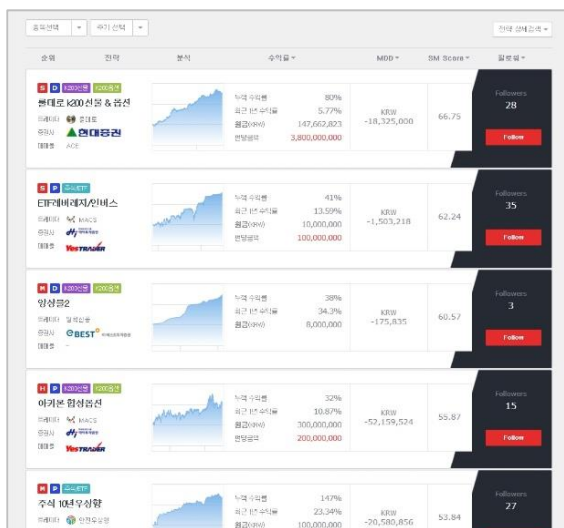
종목선택 ▾ 주기 선택 ▾

전략 상세 검색 ▾

| 순위 | 전략 | 분석 | 수익률 ▾ | MDD ▾ | SM Score ▾ | 팔로워 ▾ |
|---|---|---|---|---|---|---|
| S D k200선물 k200옵션 롱대로 k200선물 & 옵션 트레이더 롱대로 증권사 현대증권 매매툴 ACE | | 누적 수익률 80% 최근 1년 수익률 5.77% 월금(KRW) 147,662,823 운용금액 3,800,000,000 | KRW -18,325,000 | 66.75 | Followers 28 Follow |
| S P 주식ETF ETF레버리지/인버스 트레이더 MACS 증권사 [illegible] 매매툴 YesTRADER | | 누적 수익률 41% 최근 1년 수익률 13.59% 월금(KRW) 10,000,000 운용금액 100,000,000 | KRW -1,503,218 | 62.24 | Followers 35 Follow |
| M D k200선물 k200옵션 양상플2 트레이더 일최신용 증권사 eBEST 매매툴 - | | 누적 수익률 38% 최근 1년 수익률 34.3% 월금(KRW) 8,000,000 | KRW -175,835 | 60.57 | Followers 3 Follow |
| H P k200선물 k200옵션 아키본 항성옵션 트레이더 MACS 증권사 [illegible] 매매툴 YesTRADER | | 누적 수익률 32% 최근 1년 수익률 10.87% 월금(KRW) 300,000,000 운용금액 200,000,000 | KRW -52,159,524 | 55.87 | Followers 15 Follow |
| H P 주식ETF 주식 10년우상향 트레이더 안전우상향 | | 누적 수익률 147% 최근 1년 수익률 23.34% 월금(KRW) 100,000,000 | KRW -20,580,856 | 53.84 | Followers 27 |